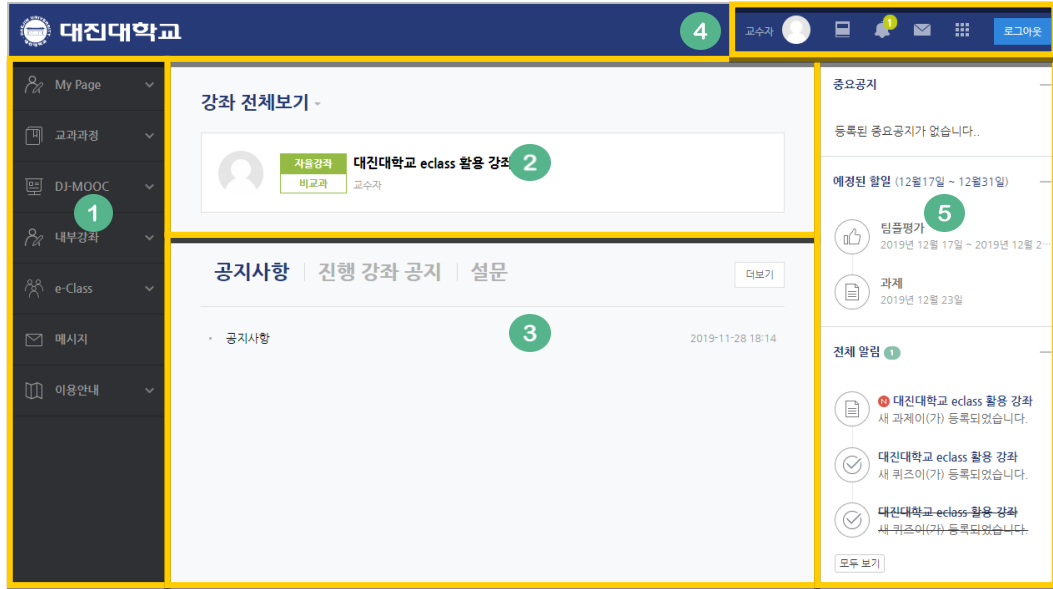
대진대학교

4

교수자

1

로그아웃

My Page

교과과정

DJ-MOOC

1

내부강좌

e-Class

메시지

이용안내

강좌 전체보기

자율강좌

비교과

대진대학교 eclass 활용 강좌

2

교수자

공지사항 | 진행 강좌 공지 | 설문

더보기

3

· 공지사항

2019-11-28 18:14

중요공지

등록된 중요공지가 없습니다..

예정된 할일 (12월17일 ~ 12월31일)

5

팀플평가

2019년 12월 17일 ~ 2019년 12월 2

과제

2019년 12월 23일

전체 알림 1

N 대진대학교 eclass 활용 강좌

새 과제이(가) 등록되었습니다.

대진대학교 eclass 활용 강좌

새 퀴즈이(가) 등록되었습니다.

대진대학교 eclass 활용 강좌

새 퀴즈이(가) 등록되었습니다.

모두 보기